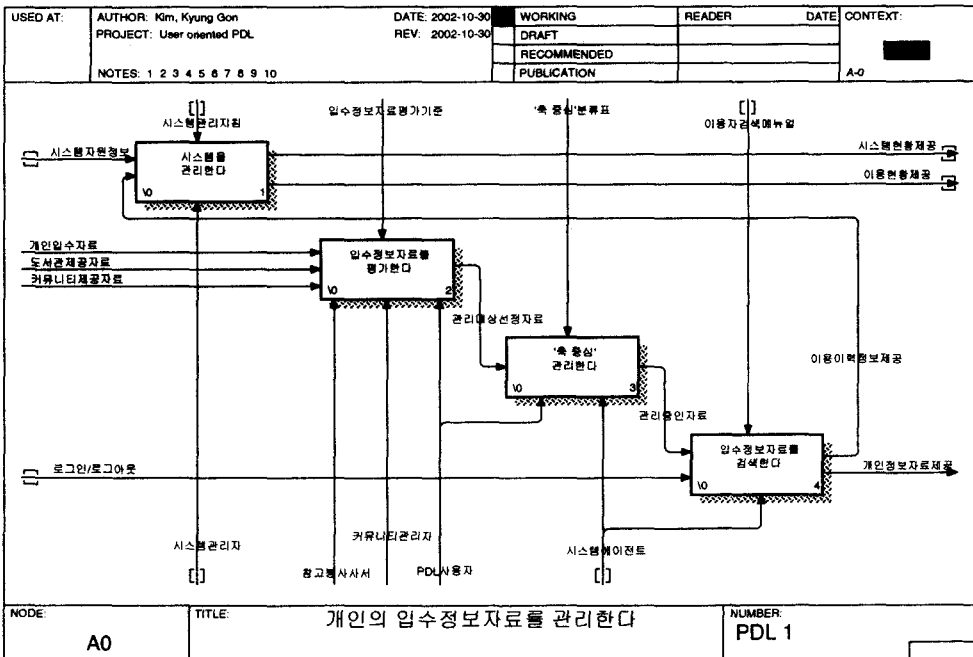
USED AT:

AUTHOR: Kim, Kyung Gon
PROJECT: User oriented PDL

NOTES: 1 2 3 4 5 6 7 8 9 10

DATE: 2002-10-30
REV: 2002-10-30

WORKING
DRAFT
RECOMMENDED
PUBLICATION

READER
DATE
CONTEXT:

A-0

시스템관리지침

입수정보자료평가기준

'축 중심'분류표

이용자검색매뉴얼

시스템자원정보

시스템을 관리한다
\0 1

시스템현황제공

이용현황제공

개인입수자료
도서관제공자료
커뮤니티제공자료

입수정보자료를 평가한다
\0 2

관리대상선정자료

'축 중심' 관리한다
\0 3

이용이력정보제공

관리승인자료

로그인/로그아웃

입수정보자료를 검색한다
\0 4

개인정보자료제공

커뮤니티관리자

시스템관리자

시스템에이전트

참고봉사사서

PDL사용자

NODE:
A0

TITLE:
개인의 입수정보자료를 관리한다

NUMBER:
PDL 1